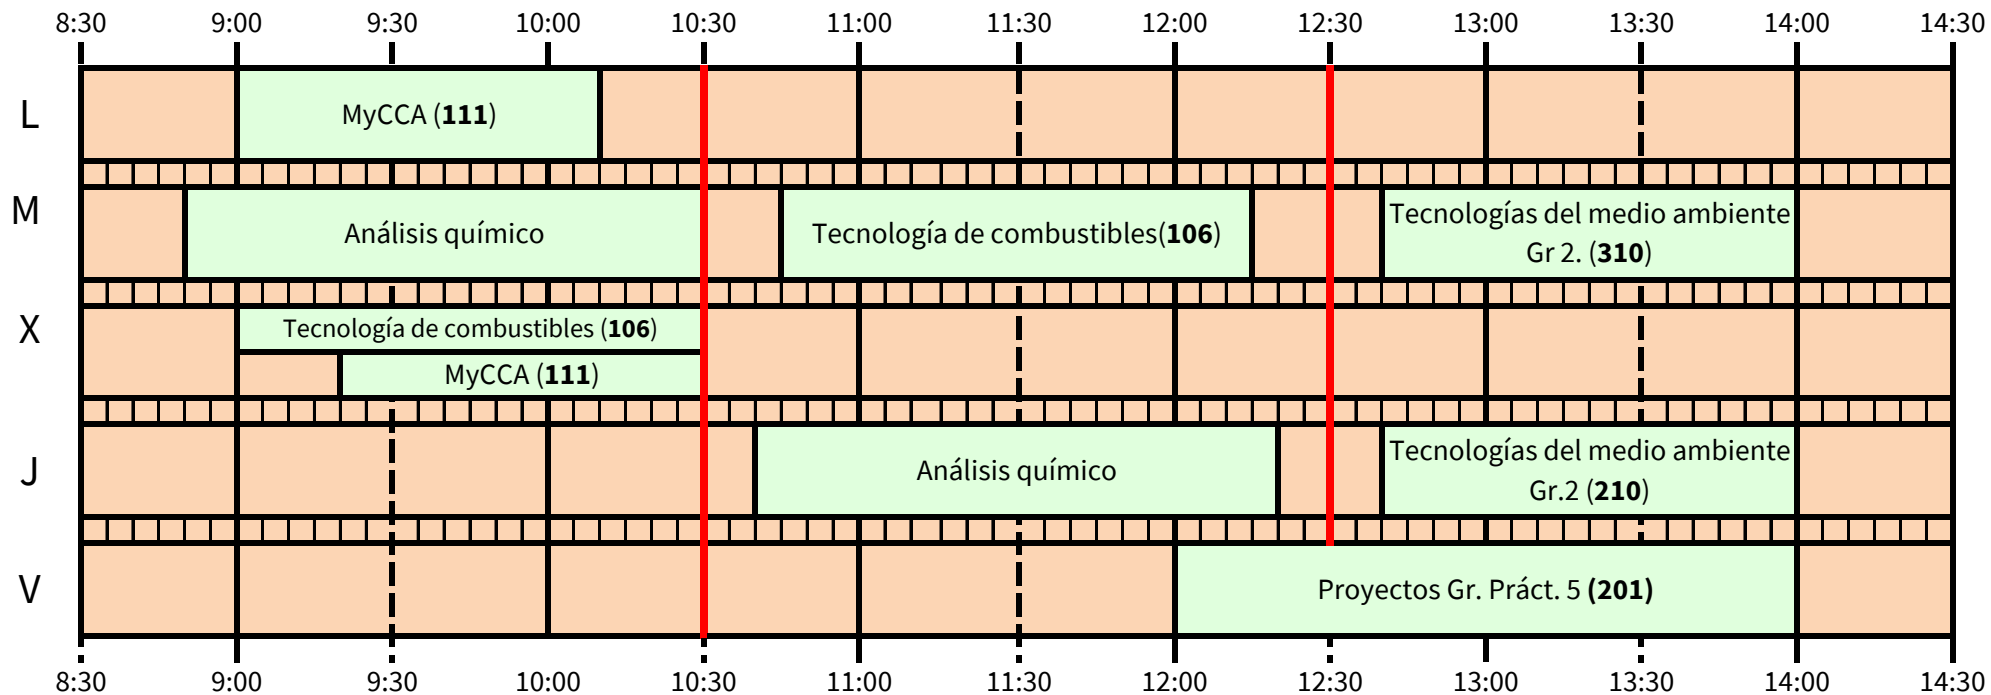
8:30 9:00 9:30 10:00 10:30 11:00 11:30 12:00 12:30 13:00 13:30 14:00 14:30

L
MyCCA (**111**)

M
Análisis químico
Tecnología de combustibles(**106**)
Tecnologías del medio ambiente Gr 2. (**310**)

X
Tecnología de combustibles (**106**)
MyCCA (**111**)

J
Análisis químico
Tecnologías del medio ambiente Gr.2 (**210**)

V
Proyectos Gr. Práct. 5 **(201)**

8:30 9:00 9:30 10:00 10:30 11:00 11:30 12:00 12:30 13:00 13:30 14:00 14:30